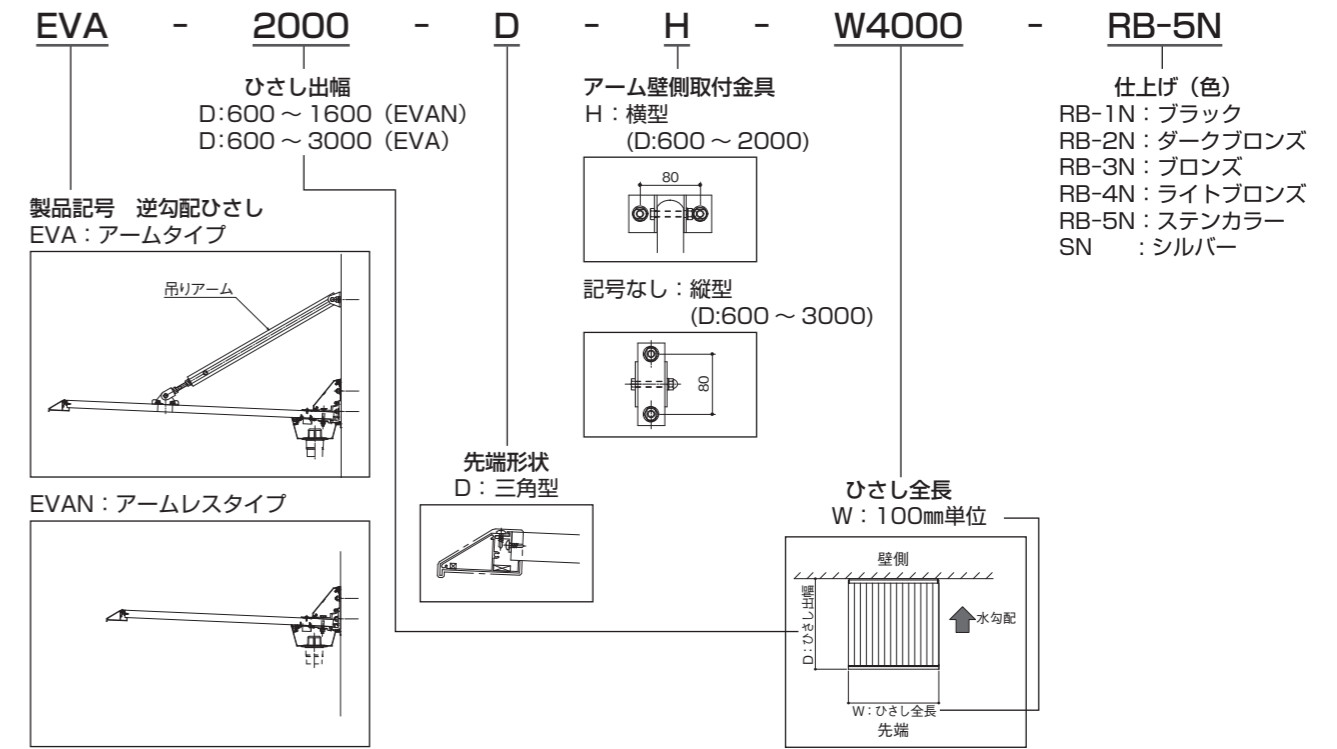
EVA - 2000 - D - H - W4000 - RB-5N

ひさし出幅
D:600 ~ 1600（EVAN）
D:600 ~ 3000（EVA）

アーム壁側取付金具
H：横型
(D:600 ~ 2000)

80

記号なし：縦型
(D:600 ~ 3000)

80

仕上げ（色）
RB-1N：ブラック
RB-2N：ダークブロンズ
RB-3N：ブロンズ
RB-4N：ライトブロンズ
RB-5N：ステンカラー
SN　：シルバー

製品記号　逆勾配ひさし
EVA：アームタイプ

吊りアーム

EVAN：アームレスタイプ

先端形状
D：三角型

ひさし全長
W：100㎜単位

壁側
D：ひさし出幅
水勾配
W：ひさし全長
先端